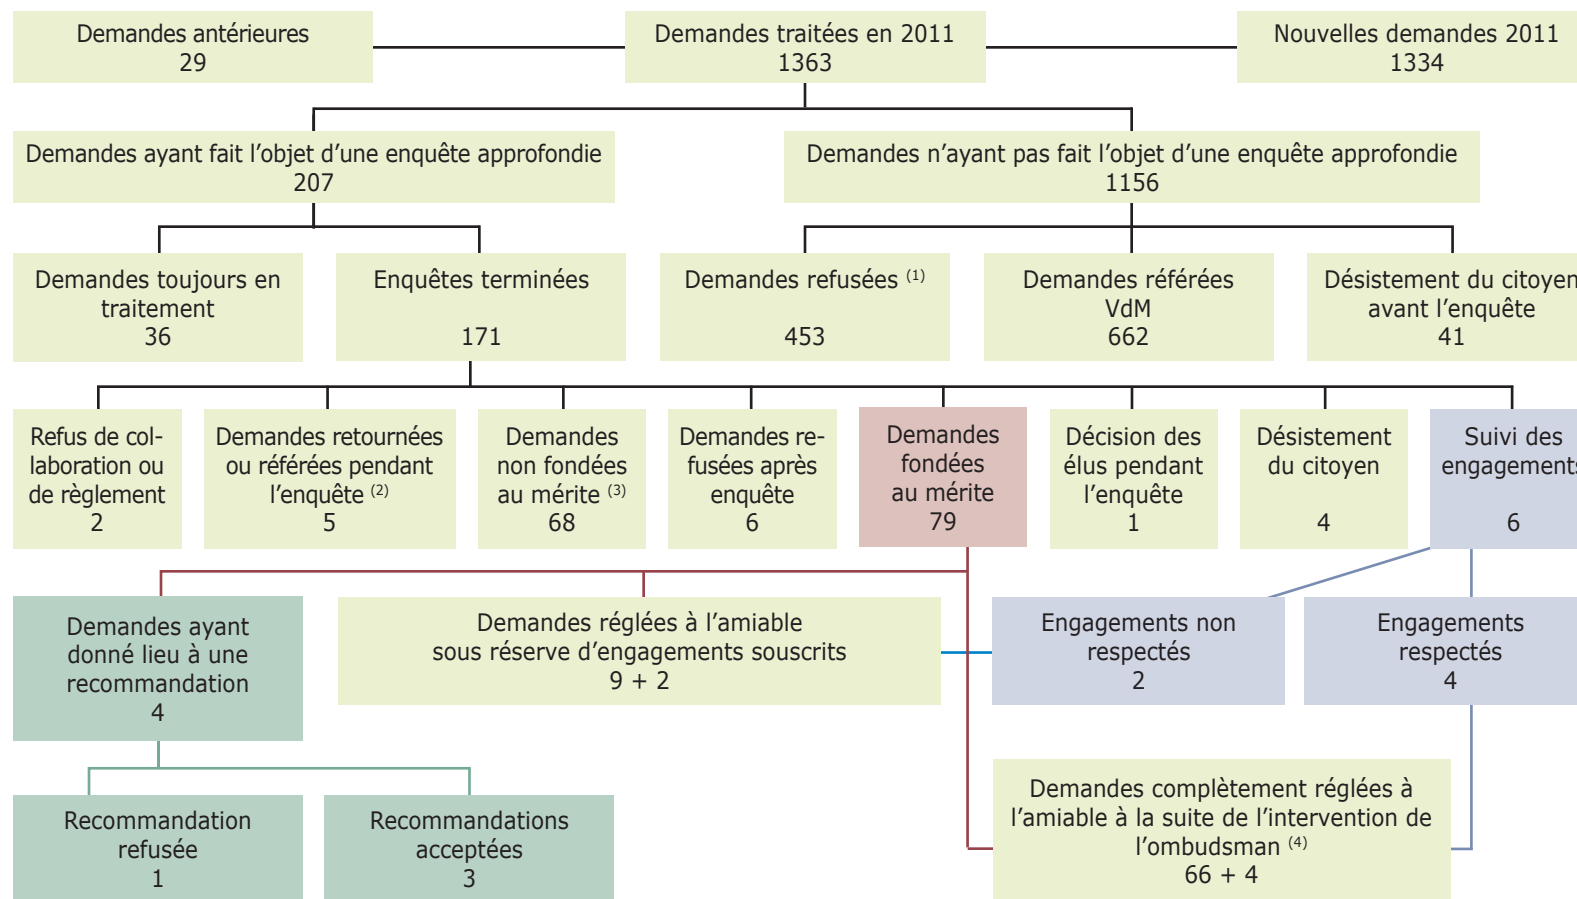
Demandes antérieures
29

Demandes traitées en 2011
1363

Nouvelles demandes 2011
1334

Demandes ayant fait l'objet d'une enquête approfondie
207

Demandes n'ayant pas fait l'objet d'une enquête approfondie
1156

Demandes toujours en traitement
36

Enquêtes terminées
171

Demandes refusées $^{(1)}$
453

Demandes référées VdM
662

Désistement du citoyen avant l'enquête
41

Refus de collaboration ou de règlement
2

Demandes retournées ou référées pendant l'enquête $^{(2)}$
5

Demandes non fondées au mérite $^{(3)}$
68

Demandes refusées après enquête
6

Demandes fondées au mérite
79

Décision des élus pendant l'enquête
1

Désistement du citoyen
4

Suivi des engagements
6

Demandes ayant donné lieu à une recommandation
4

Demandes réglées à l'amiable sous réserve d'engagements souscrits
9 + 2

Engagements non respectés
2

Engagements respectés
4

Demandes complètement réglées à l'amiable à la suite de l'intervention de l'ombudsman $^{(4)}$
66 + 4

Recommandation refusée
1

Recommandations acceptées
3